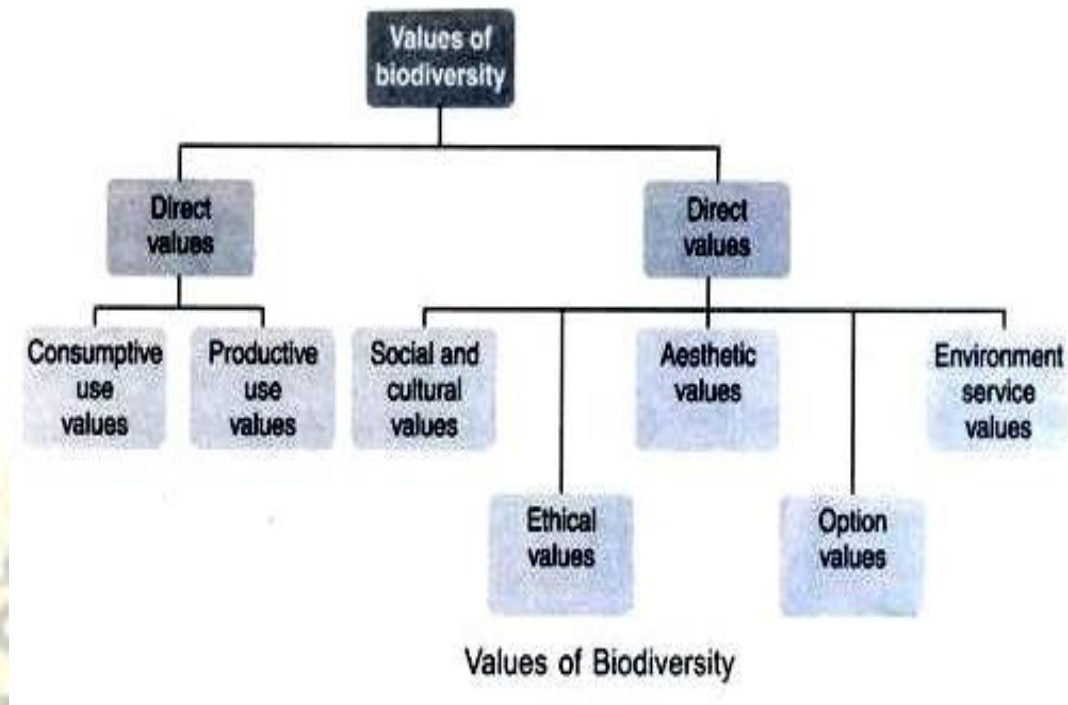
Values of biodiversity

Direct values

Direct values

Consumptive use values

Productive use values

Social and cultural values

Aesthetic values

Environment service values

Ethical values

Option values

Values of Biodiversity